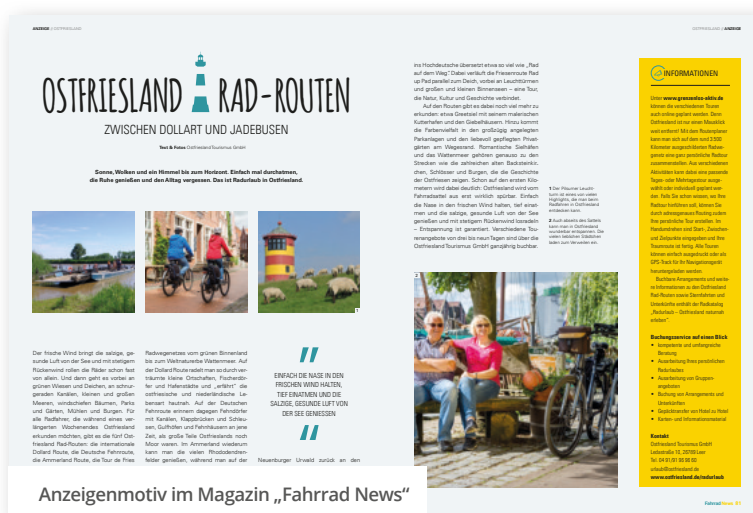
ANZEIGE | OSTFRIESLAND

OSTFRIESLAND RAD-ROUTEN

ZWISCHEN DOLLART UND JADEBUSEN

Text & Fotos Ostfriesland Tourismus GmbH

Sonne, Wolken und ein Himmel bis zum Horizont. Einfach mal durchatmen, die Ruhe genießen und den Alltag vergessen. Das ist Radurlaub in Ostfriesland.

1

Der frische Wind bringt die salzige, gesunde Luft von der See und mit stetigem Rückenwind rollen die Räder schon fast von allein. Und dann geht es vorbei an grünen Wiesen und Deichen, an schnurgeraden Kanälen, kleinen und großen Meeren, windschiefen Bäumen, Parks und Gärten, Mühlen und Burgen. Für alle Radfahrer, die während eines verlängerten Wochenendes Ostfriesland erkunden möchten, gibt es die fünf Ostfriesland Rad-Routen: die internationale Dollard Route, die Deutsche Fehnroute, die Ammerland Route, die Tour de Fries

Radwegenetzes vom grünen Binnenland bis zum Weltnaturerbe Wattenmeer. Auf der Dollard Route radelt man so durch verträumte kleine Ortschaften, Fischerdörfer und Hafenstädte und „erfährt" die ostfriesische und niederländische Lebensart hautnah. Auf der Deutschen Fehnroute erinnern dagegen Fehndörfer mit Kanälen, Klappbrücken und Schleusen, Gulfhöfen und Fehnhäusern an jene Zeit, als große Teile Ostfrieslands noch Moor waren. Im Ammerland wiederum kann man die vielen Rhododendronfelder genießen, während man auf der

EINFACH DIE NASE IN DEN FRISCHEN WIND HALTEN, TIEF EINATMEN UND DIE SALZIGE, GESUNDE LUFT VON DER SEE GENIESSEN

Neuenburger Urwald zurück in den

ins Hochdeutsche übersetzt etwa so viel wie „Rad auf dem Weg". Dabei verläuft die Friesenroute Rad up Pad parallel zum Deich, vorbei an Leuchttürmen und großen und kleinen Binnenseen – eine Tour, die Natur, Kultur und Geschichte verbindet.

Auf den Routen gibt es dabei noch viel mehr zu erkunden: etwa Gestüte mit seinem malerischen Kutterhafen und den Giebelhäusern. Hinzu kommt die Farbenvielfalt in den großzügig angelegten Parkanlagen und den liebevoll gepflegten Privatgärten am Wegesrand. Romantische Sielhäfen und das Wattenmeer gehören genauso zu den Strecken wie die zahlreichen alten Backsteinkirchen, Schlösser und Burgen, die die Geschichte der Ostfriesen zeigen. Schon auf den ersten Kilometern wird dabei deutlich: Ostfriesland wird vom Fahrradsattel aus und wirklich spürbar. Einfach die Nase in den frischen Wind halten, tief einatmen und die salzige, gesunde Luft von der See genießen und mit stetigem Rückenwind losradeln – Entspannung ist garantiert. Verschiedene Tourenangebote von drei bis neun Tagen sind über die Ostfriesland Tourismus GmbH genutzbar buchbar.

1 Der Pilsumer Leuchtturm ist eines von vielen Highlights, die man beim Radfahren in Ostfriesland entdecken kann.

2 Auch abseits des Sattels kann man in Ostfriesland wunderbar entspannen. Die vielen beliebten Städtchen laden zum Verweilen ein.

2

OSTFRIESLAND | ANZEIGE

INFORMATIONEN

Unter www.greenvelos-aktiv.de können die verschiedenen Touren auch online geplant werden. Ganz Ostfriesland ist nur einen Mausklick weit entfernt! Mit dem Routenplaner kann man sich auf den rund 3.500 Kilometer ausgeschilderten Radwegenetz eine ganz persönliche Radtour zusammenstellen. Aus verschiedenen Aktivitäten kann dabei eine passende Tages- oder Mehrtagestour ausgewählt oder individuell geplant werden. Falls Sie schon wissen, wo Ihre Radtour hinführen soll, können Sie durch zahlungsweises Routing zudem Ihre persönliche Tour erstellen. Im Handumdrehen sind Start-, Zwischen- und Zielpunkte eingegeben und Ihre Traumroute ist fertig. Alle Touren können einfach ausgedruckt oder als GPS-Track für Ihr Navigationsgerät heruntergeladen werden.

Buchbare Arrangements und weitere Informationen zu den Ostfriesland Rad-Routen sowie Stempelhinten und Unterkünfte enthält der Radkatalog „Radurlaub – Ostfriesland natürlich erleben".

Buchungsservice auf einen Blick
• kompetente und umfangreiche Beratung
• Ausarbeitung Ihres persönlichen Radurlaubes
• Ausarbeitung von Gruppenangeboten
• Buchung von Arrangements und Unterkünften
• Gepäcktransfer von Hotel zu Hotel
• Karten- und Informationsmaterial

Kontakt
Ostfriesland Tourismus GmbH
Ledastraße 17, 26789 Leer
Tel. 0491 91 96 96 60
urlaub@ostfriesland.de
www.ostfriesland.de/radurlaub

Fahrrad News 51

Anzeigenmotiv im Magazin „Fahrrad News"